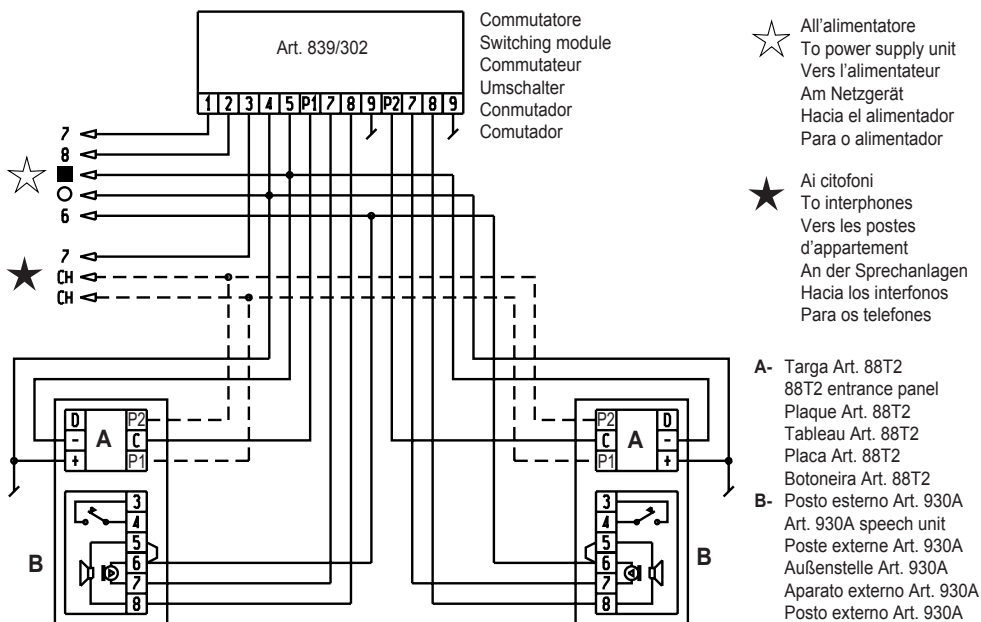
Art. 839/302

1 2 3 4 5 P1 7 8 9 P2 7 8 9

Commutatore
Switching module
Commutateur
Umschalter
Conmutador
Comutador

☆ All'alimentatore
To power supply unit
Vers l'alimentateur
Am Netzgerät
Hacia el alimentador
Para o alimentador

★ Ai citofoni
To interphones
Vers les postes d'appartement
An der Sprechanlagen
Hacia los interfonos
Para os telefones

7
8
☆ ■
O
6

7
★ CH
CH

D
-
+
A
P2
C
P1

P2
C
P1
A
D
-
+

B
3
4
5
6
7
8

3
4
5
6
7
8
B

A- Targa Art. 88T2
88T2 entrance panel
Plaque Art. 88T2
Tableau Art. 88T2
Placa Art. 88T2
Botoneira Art. 88T2
B- Posto esterno Art. 930A
Art. 930A speech unit
Poste externe Art. 930A
Außenstelle Art. 930A
Aparato externo Art. 930A
Posto externo Art. 930A